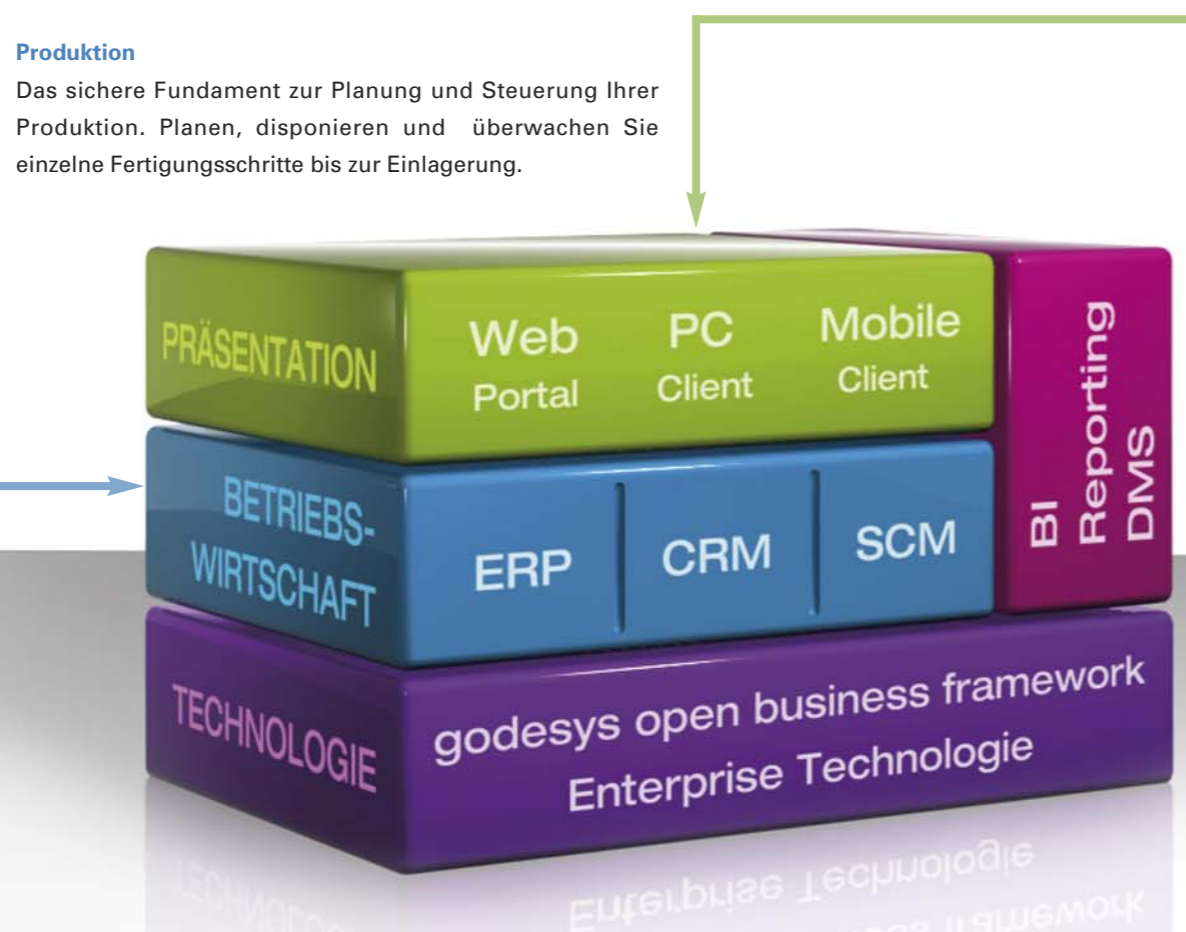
**Produktion**

Das sichere Fundament zur Planung und Steuerung Ihrer Produktion. Planen, disponieren und überwachen Sie einzelne Fertigungsschritte bis zur Einlagerung.

PRÄSENTATION

Web Portal

PC Client

Mobile Client

BI Reporting DMS

BETRIEBSWIRTSCHAFT

ERP

CRM

SCM

TECHNOLOGIE

godesys open business framework Enterprise Technologie